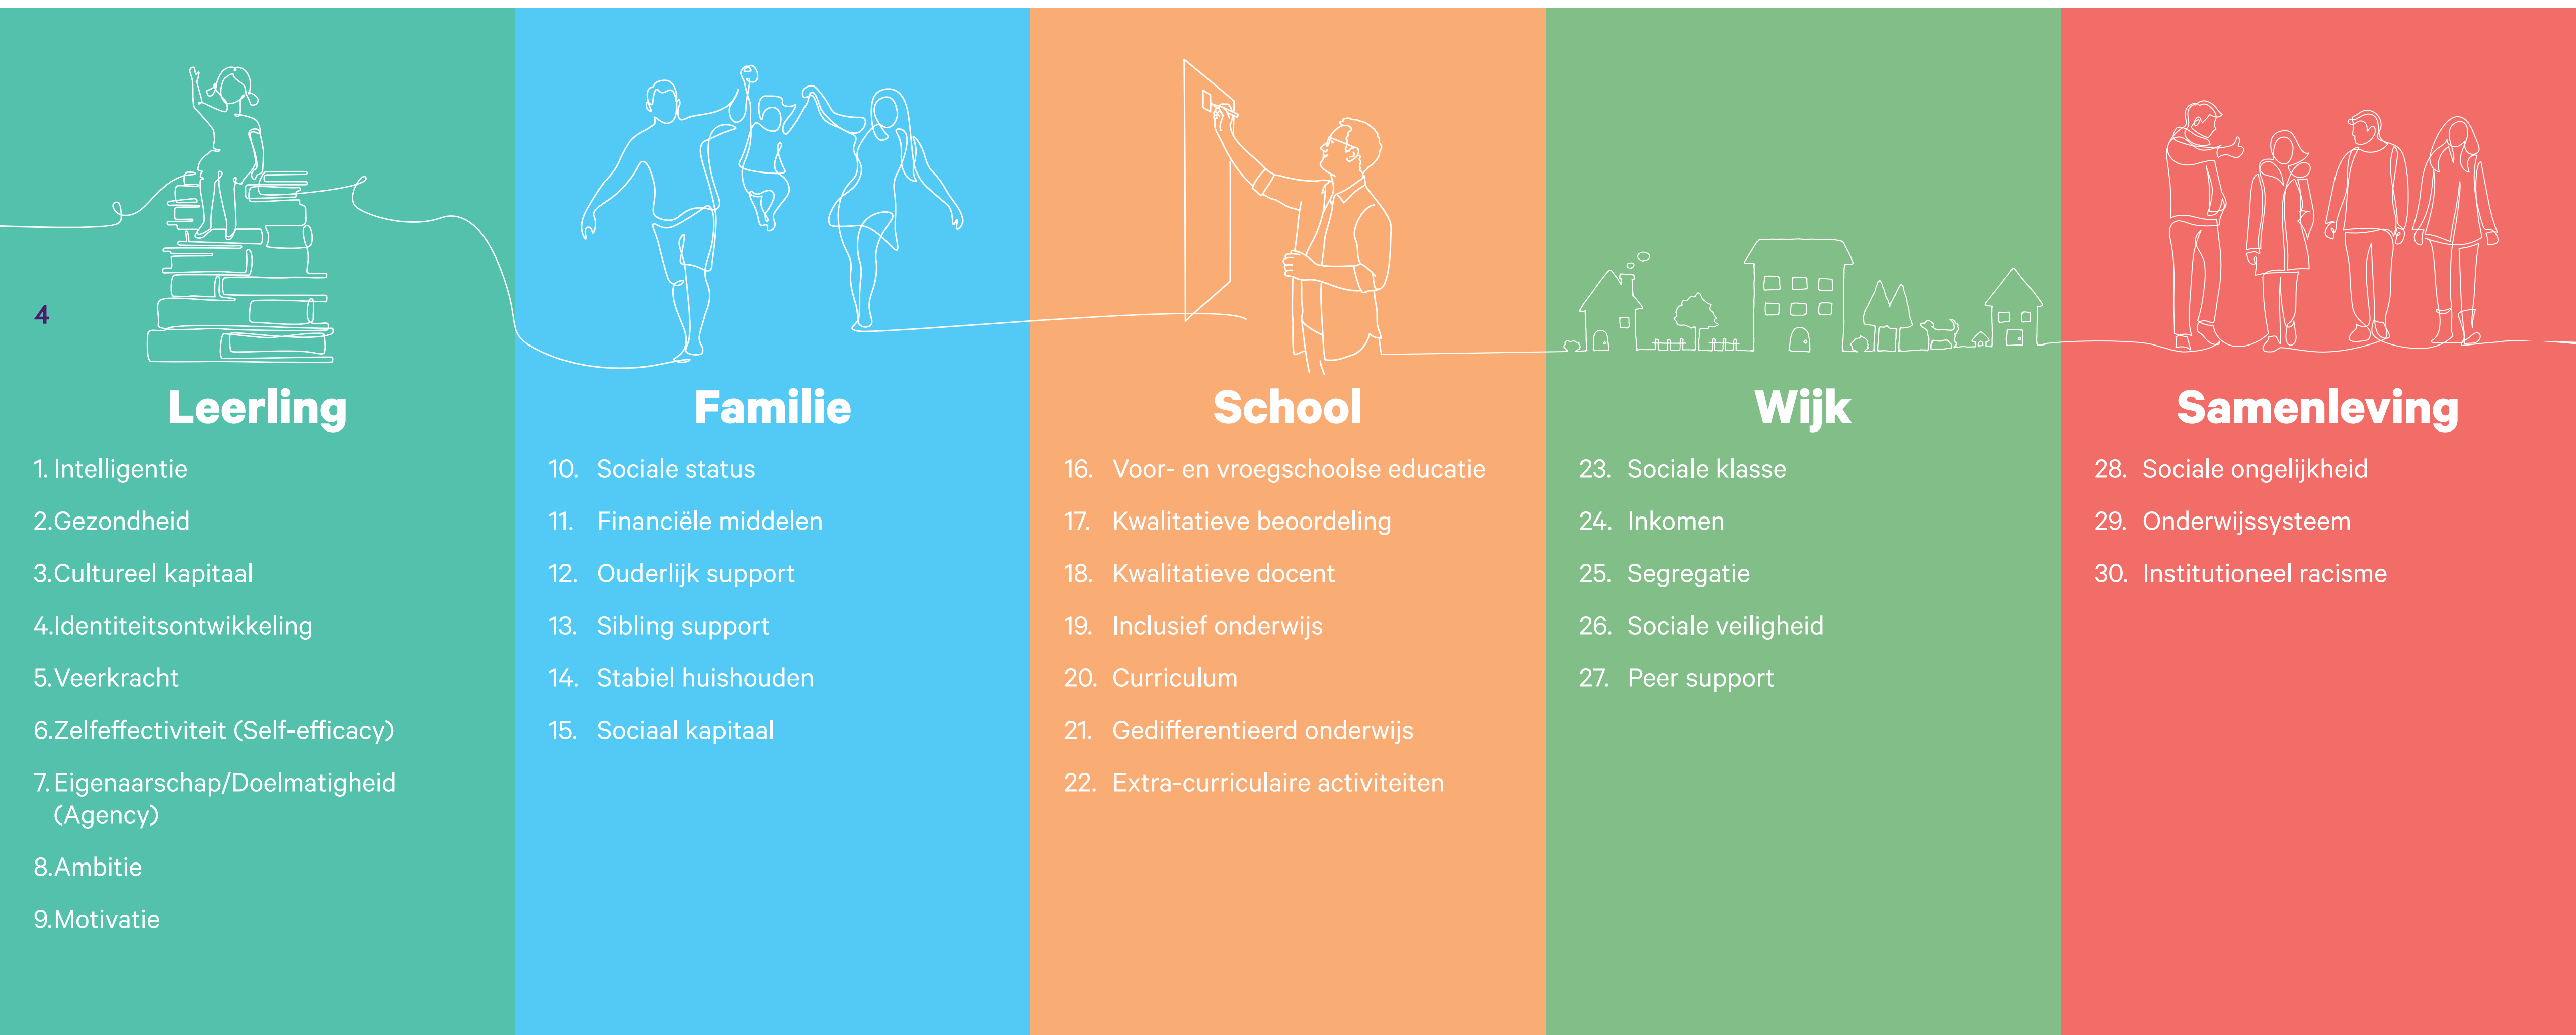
4

Leerling

1. Intelligentie
2. Gezondheid
3. Cultureel kapitaal
4. Identiteitsontwikkeling
5. Veerkracht
6. Zelfeffectiviteit (Self-efficacy)
7. Eigenaarschap/Doelmatigheid (Agency)
8. Ambitie
9. Motivatie

Familie

10. Sociale status
11. Financiële middelen
12. Ouderlijk support
13. Sibling support
14. Stabiel huishouden
15. Sociaal kapitaal

School

16. Voor- en vroegschoolse educatie
17. Kwalitatieve beoordeling
18. Kwalitatieve docent
19. Inclusief onderwijs
20. Curriculum
21. Gedifferentieerd onderwijs
22. Extra-curriculaire activiteiten

Wijk

23. Sociale klasse
24. Inkomen
25. Segregatie
26. Sociale veiligheid
27. Peer support

Samenleving

28. Sociale ongelijkheid
29. Onderwijssysteem
30. Institutioneel racisme